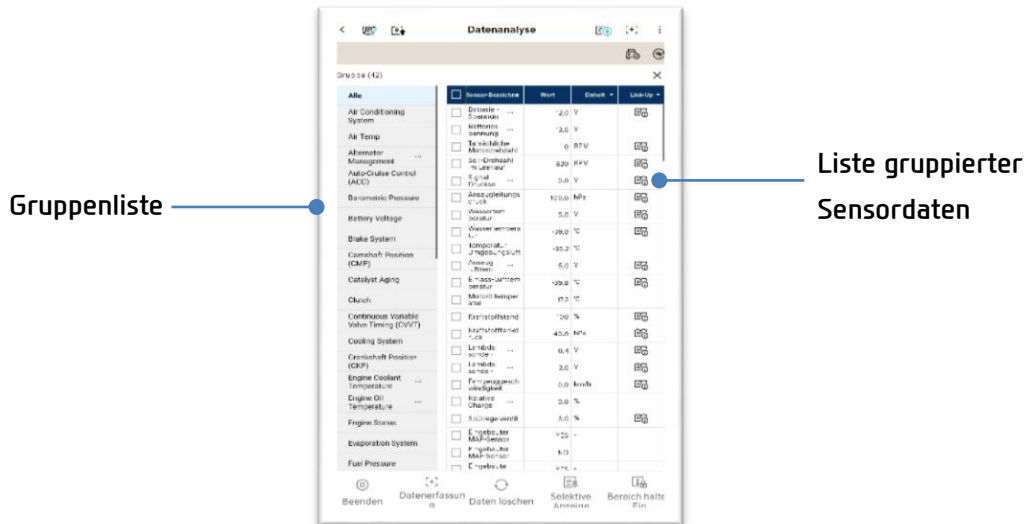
Datenanalyse

Gruppe (42)

Alle
Air Conditioning System
Air Temp
Alternator Management
Auto-Cruise Control (ACC)
Barometric Pressure
Battery Voltage
Brake System
Camshaft Position (CMP)
Catalyst Aging
Clutch
Continuous Variable Valve Timing (CVVT)
Cooling System
Crankshaft Position (CKP)
Engine Coolant Temperature
Engine Oil Temperature
Engine Status
Evaporation System
Fuel Pressure

| Sensor-Bezeichnung | Wert | Einheit | Link-Up |
|---|---|---|---|
| Batterie-Spannung | 12,0 | V | |
| Referenzspannung | 3,0 | V | |
| Tatsächliche Motordrehzahl | 0 | RPM | |
| Soll-Drehzahl im Leerlauf | 820 | RPM | |
| Signal Drucksensor | 3,0 | V | |
| Ansaugleitungsdruck | 100,0 | hPa | |
| Wassertemperatur | 5,0 | V | |
| Wassertemperatur | -39,0 | °C | |
| Temperatur Umgebungsluft | -35,2 | °C | |
| Ansaugluftem | 5,0 | V | |
| Einlasslufttemperatur | -39,0 | °C | |
| Motoröltemperatur | 17,3 | °C | |
| Kraftstoffstand | 100 | % | |
| Kraftstoffraildruck | 40,0 | MPa | |
| Lambdasonde | 0,4 | V | |
| Lambdasonde | 3,0 | V | |
| Fahrzeuggeschwindigkeit | 0,0 | km/h | |
| Relative Charge | 3,0 | % | |
| Saugrohrventil | 3,0 | % | |
| Eingebauter MAP-Sensor | Y25 | - | |
| Eingebauter MAP-Sensor | NO | | |
| Eingebaute | Y25 | - | |

Beenden
Datenerfassung
Daten löschen
Selektive Anzeige
Bereich halten Ein

Gruppenliste

Liste gruppierter Sensordaten